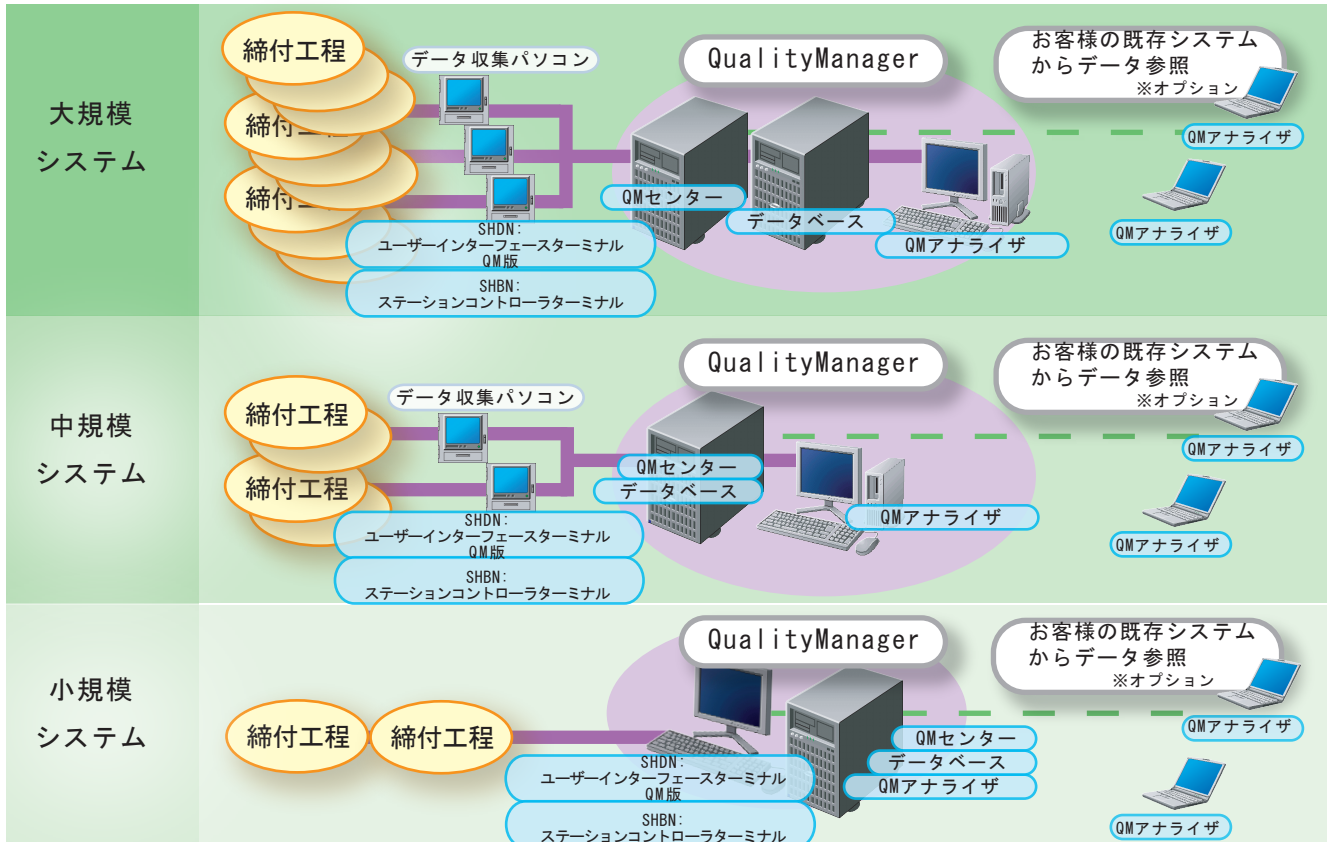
大規模
システム

締付工程
締付工程
締付工程

データ収集パソコン

QualityManager

お客様の既存システムからデータ参照
※オプション

QMアナライザ

QMセンター

データベース

QMアナライザ

QMアナライザ

SHDN:
ユーザーインターフェースターミナル
QM版

SHBN:
ステーションコントローラターミナル

中規模
システム

締付工程
締付工程

データ収集パソコン

QualityManager

お客様の既存システムからデータ参照
※オプション

QMアナライザ

QMセンター
データベース

QMアナライザ

QMアナライザ

SHDN:
ユーザーインターフェースターミナル
QM版

SHBN:
ステーションコントローラターミナル

小規模
システム

締付工程
締付工程

QualityManager

お客様の既存システムからデータ参照
※オプション

QMアナライザ

QMセンター
データベース
QMアナライザ

SHDN:
ユーザーインターフェースターミナル
QM版

SHBN:
ステーションコントローラターミナル

QMアナライザ